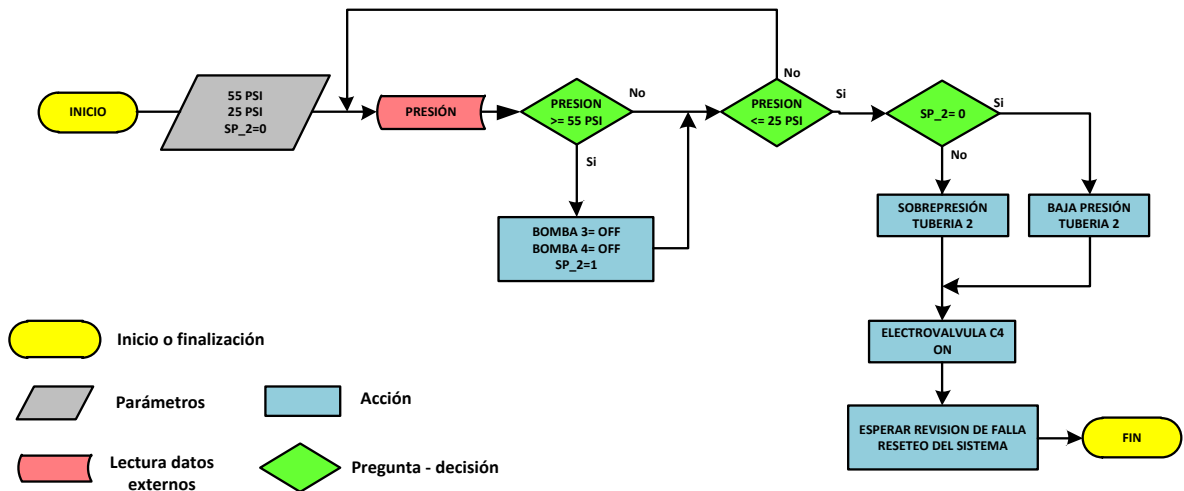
INICIO

55 PSI
25 PSI
SP_2=0

PRESIÓN

PRESION
>= 55 PSI

No

Si

BOMBA 3= OFF
BOMBA 4= OFF
SP_2=1

No

PRESION
<= 25 PSI

Si

SP_2= 0

Si

No

SOBREPRESIÓN
TUBERIA 2

BAJA PRESIÓN
TUBERIA 2

ELECTROVALVULA C4
ON

ESPERAR REVISION DE FALLA
RESETEO DEL SISTEMA

FIN

Inicio o finalización

Parámetros

Acción

Lectura datos externos

Pregunta - decisión